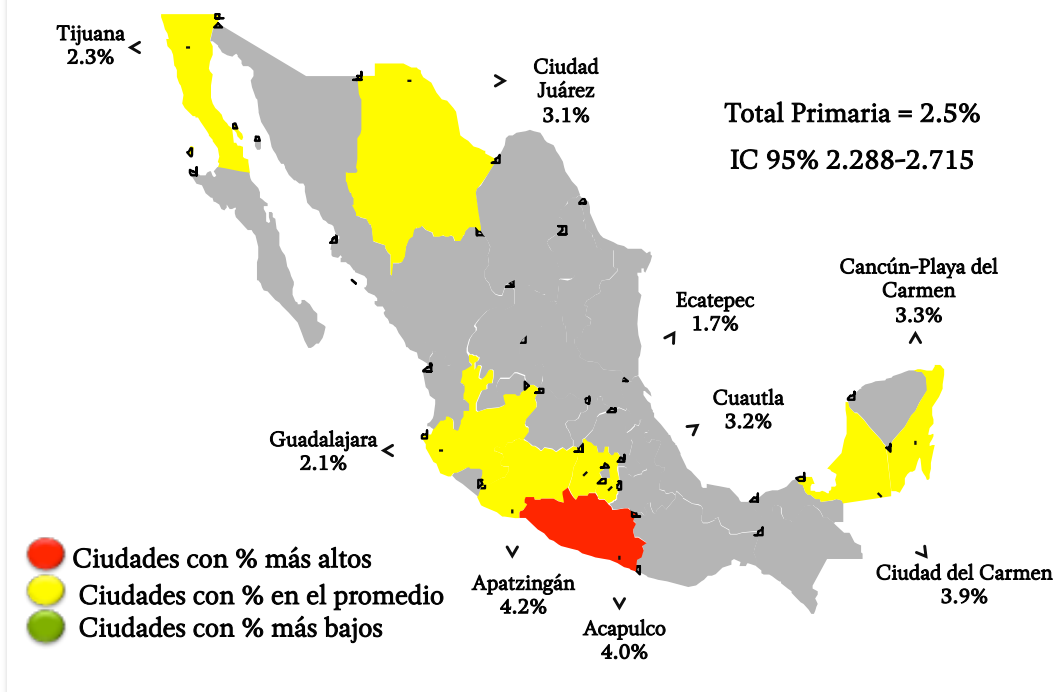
Tijuana
2.3%

Ciudad
Juárez
3.1%

Total Primaria = 2.5%
IC 95% 2.288-2.715

Cancún-Playa del
Carmen
3.3%

Ecatepec
1.7%

Cuautla
3.2%

Guadalajara
2.1%

Ciudades con % más altos
Ciudades con % en el promedio
Ciudades con % más bajos

Apatzingán
4.2%

Acapulco
4.0%

Ciudad del Carmen
3.9%